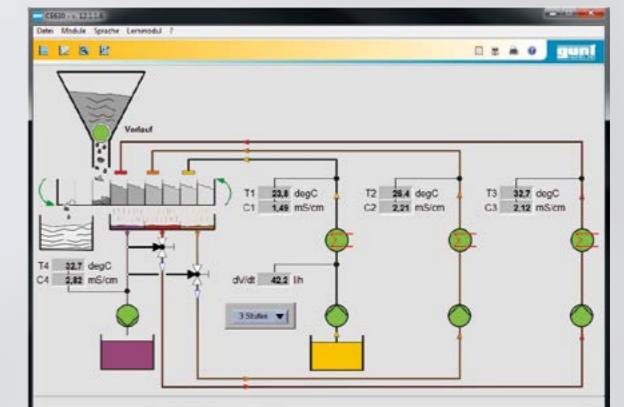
CE630 - v. 1.2.1.0

Datei Module Sprache Lernmodul ?

gunt

Verlauf

T1 23,8 degC
C1 1,49 mS/cm

T2 28,4 degC
C2 2,21 mS/cm

T3 32,7 degC
C3 2,12 mS/cm

T4 22,7 degC
C4 2,82 mS/cm

dV/dt 42,2 l/h

3 Stufen